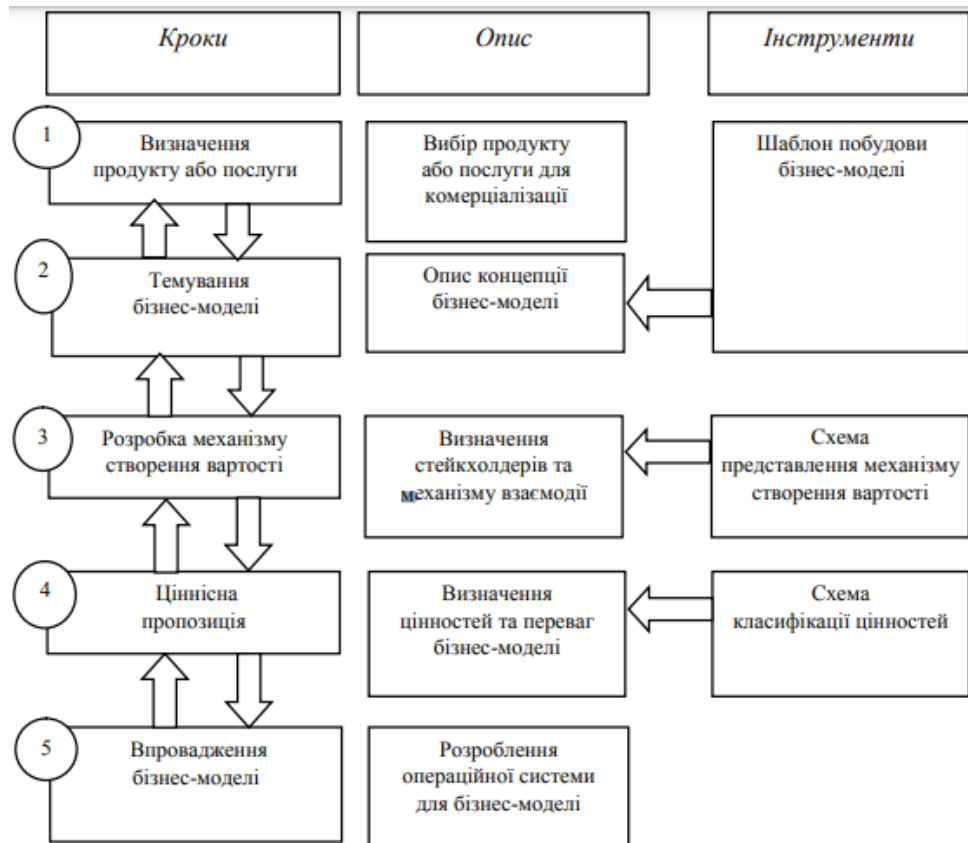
Кроки

Опис

Інструменти

1

Визначення продукту або послуги

Вибір продукту або послуги для комерціалізації

Шаблон побудови бізнес-моделі

2

Темування бізнес-моделі

Опис концепції бізнес-моделі

3

Розробка механізму створення вартості

Визначення стейкхолдерів та механізму взаємодії

Схема представлення механізму створення вартості

4

Ціннісна пропозиція

Визначення цінностей та переваг бізнес-моделі

Схема класифікації цінностей

5

Впровадження бізнес-моделі

Розроблення операційної системи для бізнес-моделі